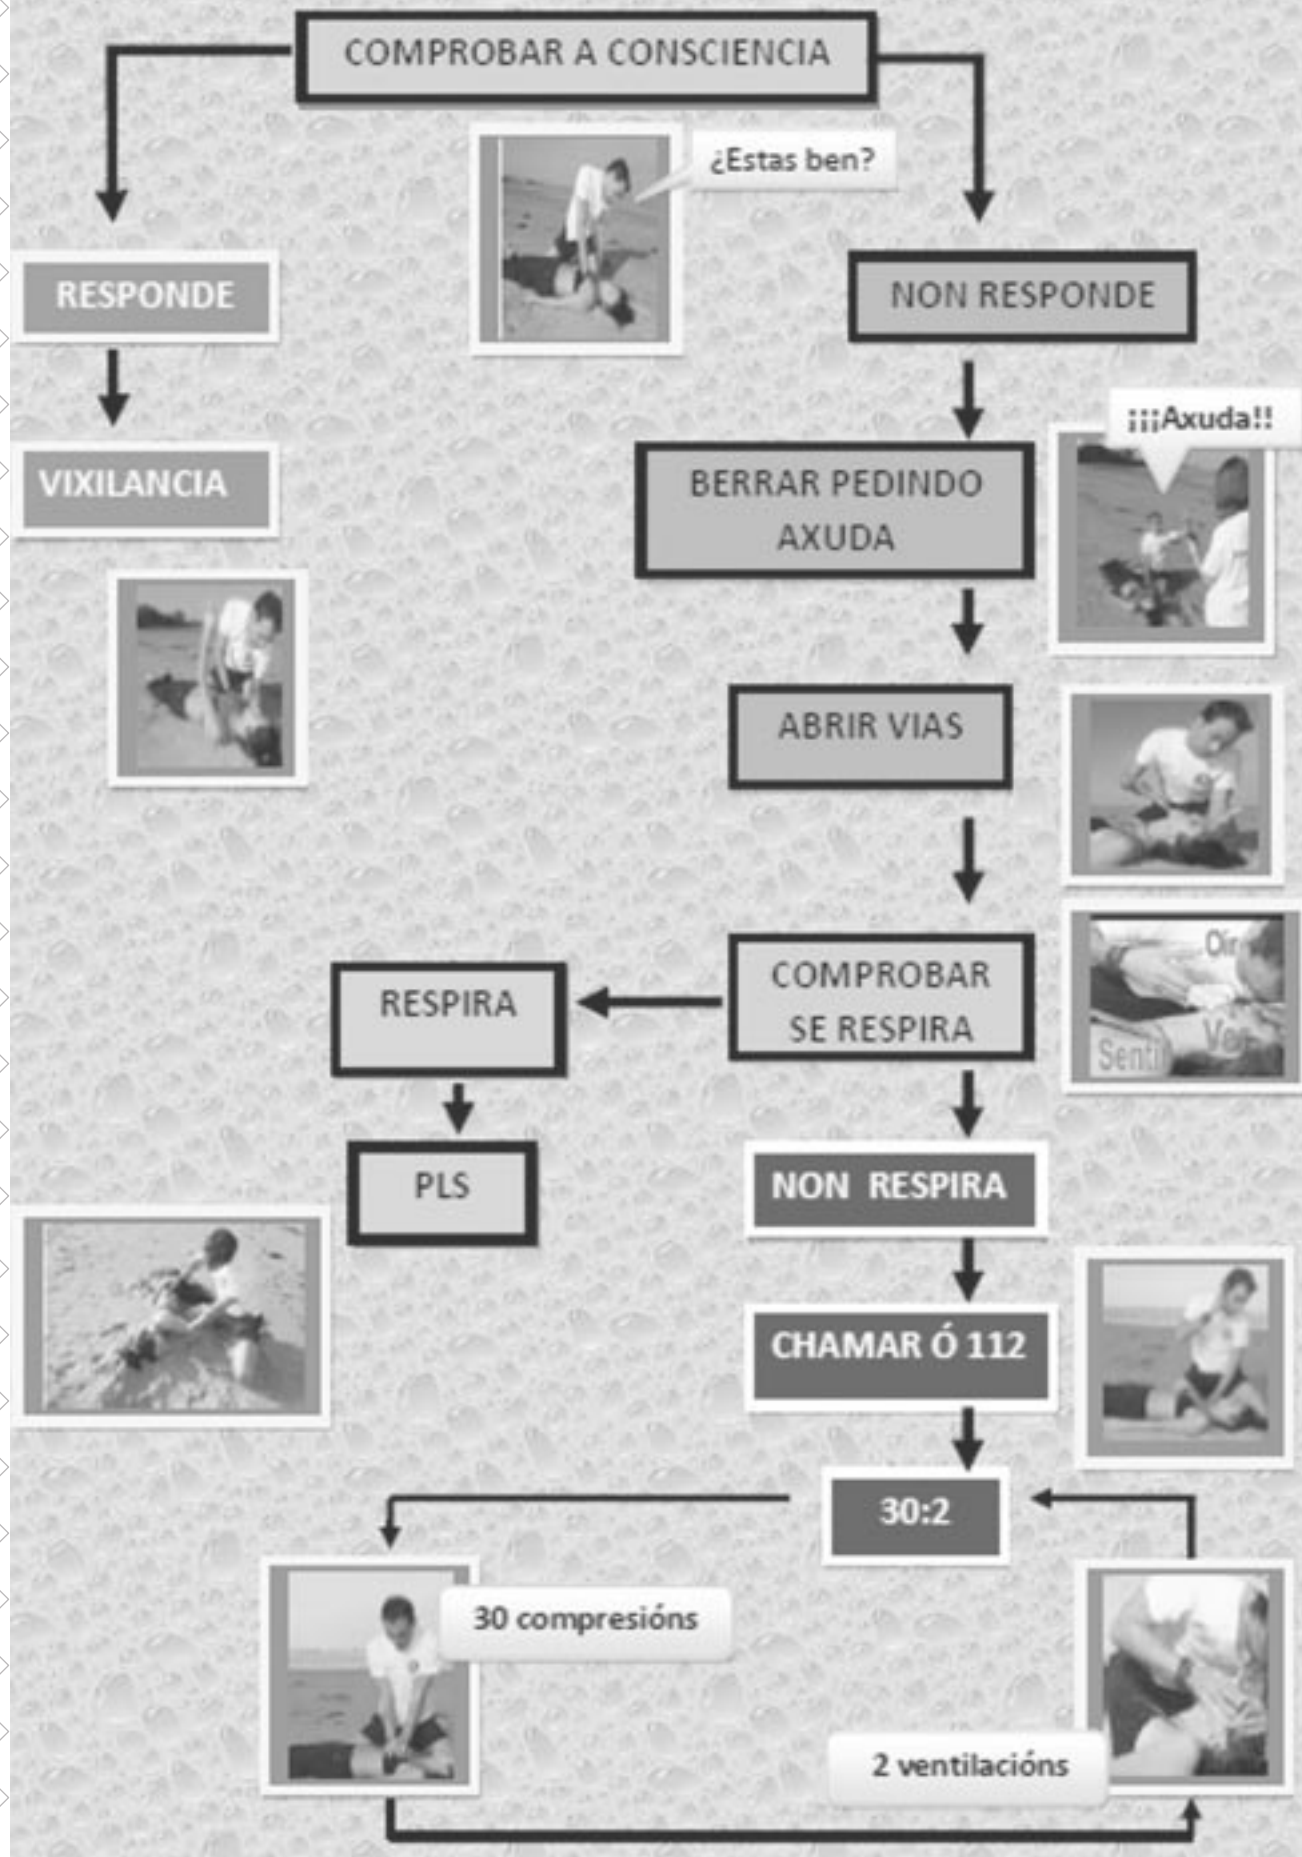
COMPROBAR A CONSCIENCIA

¿Estas ben?

RESPONDE

NON RESPONDE

VIXILANCIA

¡¡¡Axuda!!

BERRAR PEDINDO AXUDA

ABRIR VIAS

Oír

Sentir

Ver

RESPIRA

COMPROBAR SE RESPIRA

PLS

NON RESPIRA

CHAMAR Ó 112

30:2

30 compresións

2 ventilacións